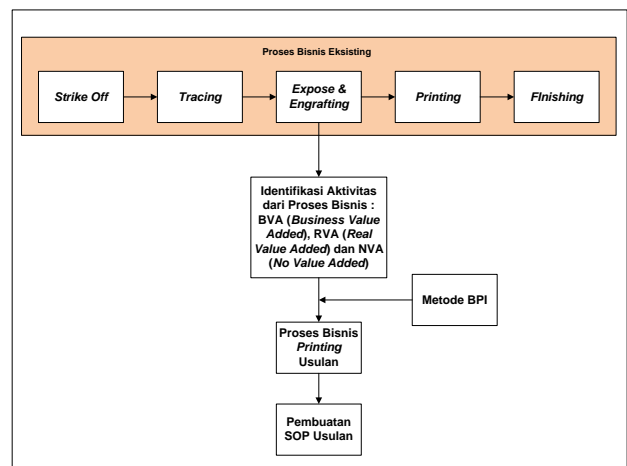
Proses Bisnis Eksisting

Strike Off

Tracing

Expose & Engrafting

Printing

FInishing

Identifikasi Aktivitas dari Proses Bisnis : BVA (Business Value Added), RVA (Real Value Added) dan NVA (No Value Added)

Metode BPI

Proses Bisnis Printing Usulan

Pembuatan SOP Usulan